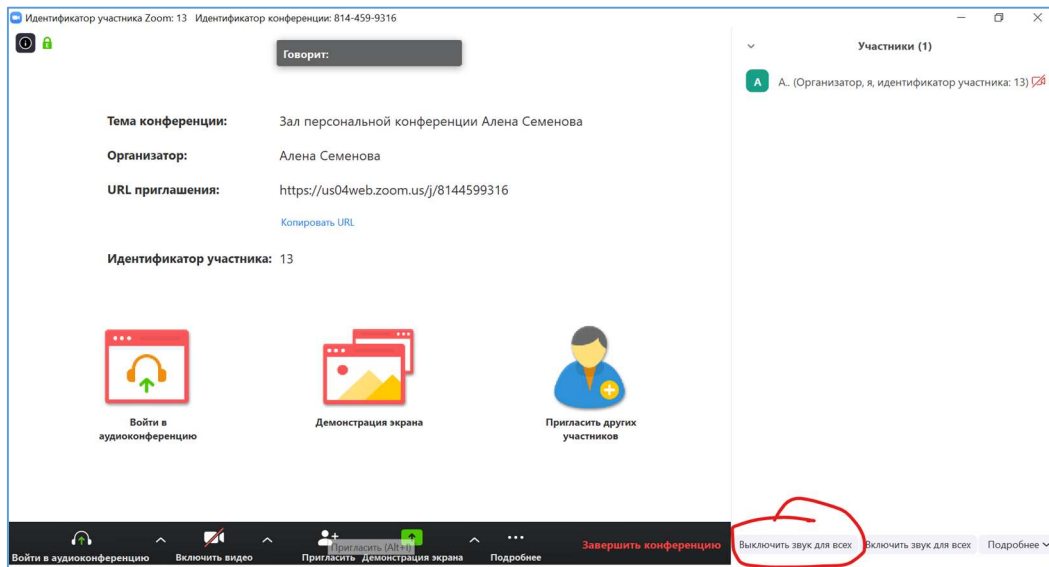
Идентификатор участника Zoom: 13 Идентификатор конференции: 814-459-9316

Говорит:

Тема конференции: Зал персональной конференции Алена Семенова

Организатор: Алена Семенова

URL приглашения: https://us04web.zoom.us/j/8144599316

Копировать URL

Идентификатор участника: 13

Войти в аудиоконференцию

Демонстрация экрана

Пригласить других участников

Участники (1)

A А.. (Организатор, я, идентификатор участника: 13)

Войти в аудиоконференцию

Включить видео

Пригласить

Пригласить (Alt+I)

Демонстрация экрана

Подробнее

Завершить конференцию

Выключить звук для всех

Включить звук для всех

Подробнее